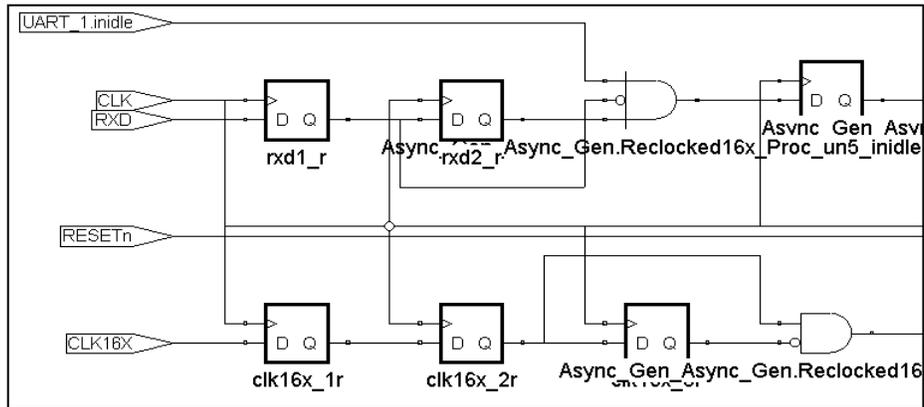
UART_1.inidle

CLK

RXD

D Q

rxd1_r

D Q

Async_rxd2_r Async_Gen.Reclocked16x_Proc_un5_inidle

D Q

Async Gen Asy

RESETn

CLK16X

D Q

clk16x_1r

D Q

clk16x_2r

D Q

Async_Gen_Async_Gen.Reclocked16